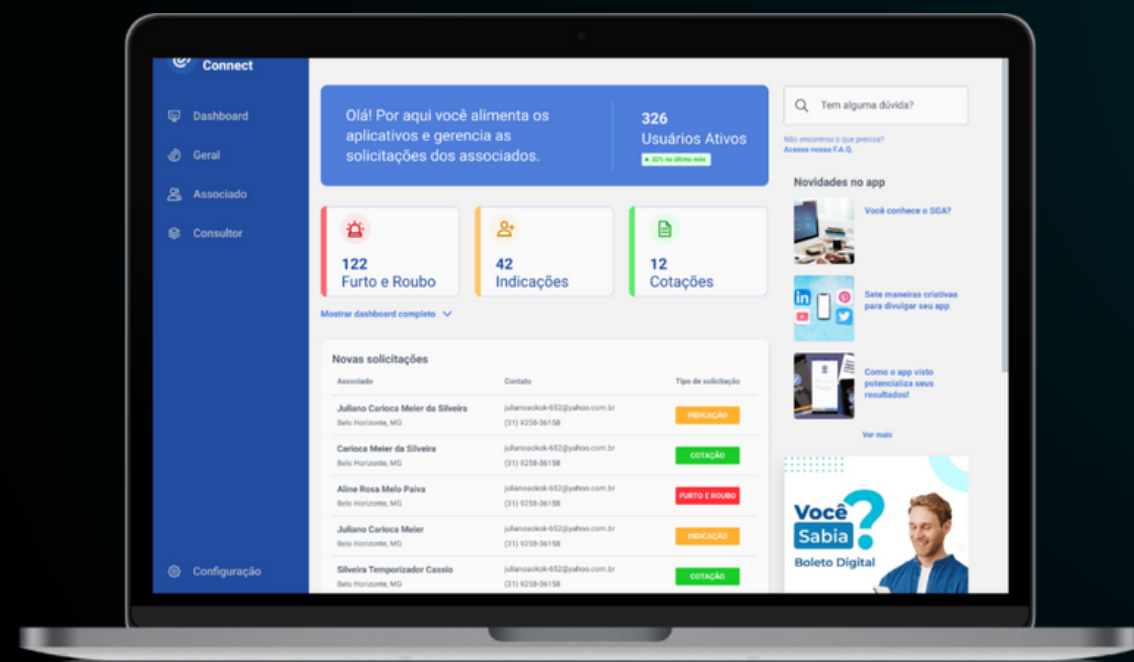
Connect

Dashboard
Geral
Associado
Consultor

Configuração

Olá! Por aqui você alimenta os aplicativos e gerencia as solicitações dos associados.

326
Usuários Ativos
▲ 32% no último mês

122
Furto e Roubo

42
Indicações

12
Cotações

Mostrar dashboard completo

Novas solicitações

| Associado | Contato | Tipo de solicitação |
|---|---|---|
| Juliano Carioca Meier da Silveira<br>Belo Horizonte, MG | julianoaokok-652@yahoo.com.br<br>(31) 9258-36158 | INDICAÇÃO |
| Carioca Meier da Silveira<br>Belo Horizonte, MG | julianoaokok-652@yahoo.com.br<br>(31) 9258-36158 | COTAÇÃO |
| Aline Rosa Melo Paiva<br>Belo Horizonte, MG | julianoaokok-652@yahoo.com.br<br>(31) 9258-36158 | FURTO E ROUBO |
| Juliano Carioca Meier<br>Belo Horizonte, MG | julianoaokok-652@yahoo.com.br<br>(31) 9258-36158 | INDICAÇÃO |
| Silveira Temporizador Cassio<br>Belo Horizonte, MG | julianoaokok-652@yahoo.com.br<br>(31) 9258-36158 | COTAÇÃO |

Tem alguma dúvida?
Não encontrou o que precisa?
Acesse nosso F.A.Q.

Novidades no app
Você conhece o SGA?
Sete maneiras criativas para divulgar seu app
Como o app visto potencializa seus resultados!
Ver mais

Você Sabia?
Boleto Digital